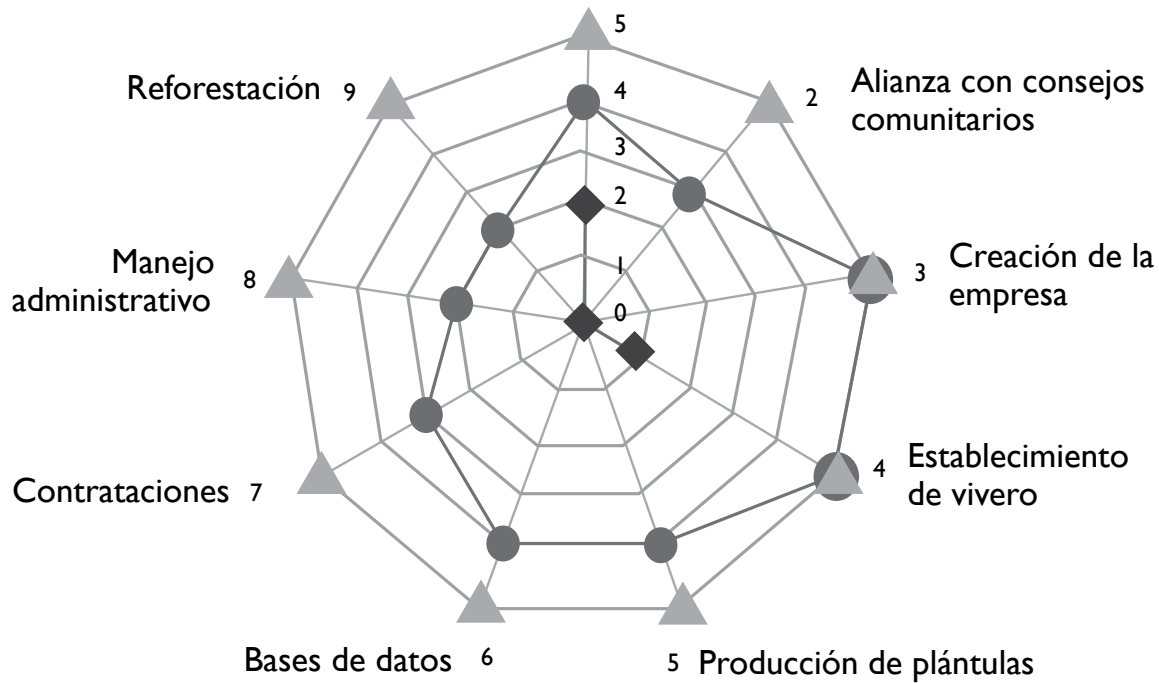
5
4
3
2
1
0

Reforestación 9

2 Alianza con consejos comunitarios

3 Creación de la empresa

Manejo administrativo 8

4 Establecimiento de vivero

Contrataciones 7

Bases de datos 6

5 Producción de plántulas